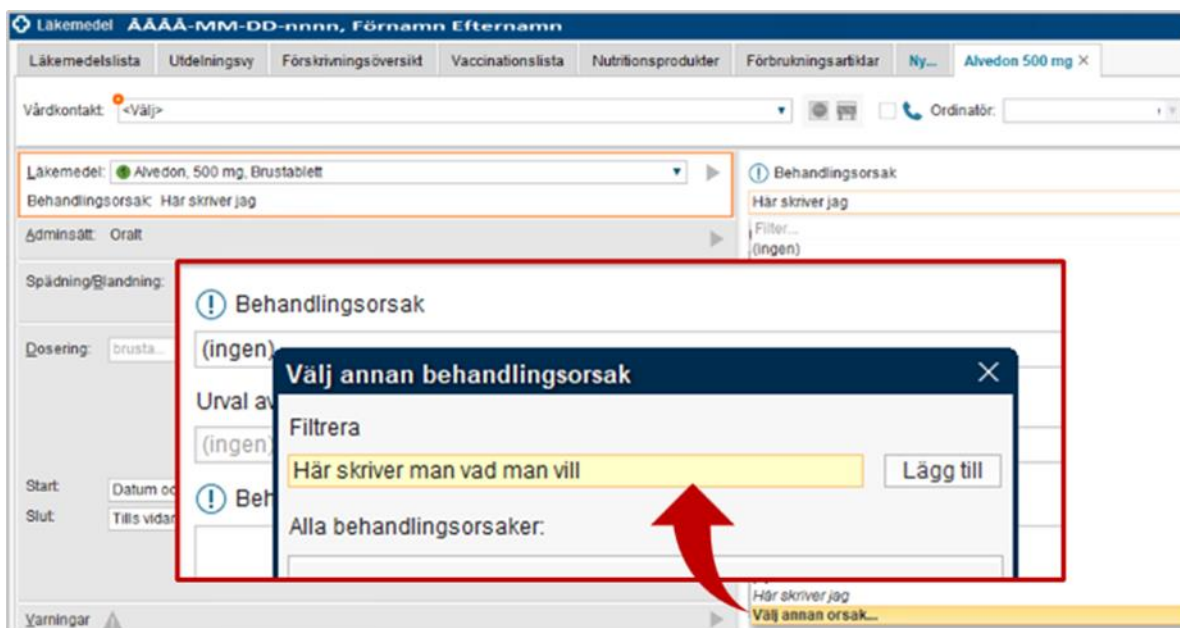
Läkemedel ÅÅÅÅ-MM-DD-nnnn, Förnamn Efternamn

Läkemedelslista | Utdelningsvy | Förskrivningsöversikt | Vaccinationslista | Nutritionsprodukter | Förbrukningsartiklar | Ny... | Alvedon 500 mg ×

Vårdkontakt: <Välj>

Ordinatör:

Läkemedel: Alvedon, 500 mg, Brustablett

Behandlingsorsak: Här skriver jag

Adminsätt: Oralt

Spädning/Blandning:

Dosering: brusta...

Start: Datum oc

Slut: Tills vidar

Varningar

Behandlingsorsak

Här skriver jag

Filter...

(ingen)

Här skriver jag

Välj annan orsak...

Behandlingsorsak

(ingen)

Urval av

(ingen)

Beh

Välj annan behandlingsorsak

Filtrera

Här skriver man vad man vill

Lägg till

Alla behandlingsorsaker: